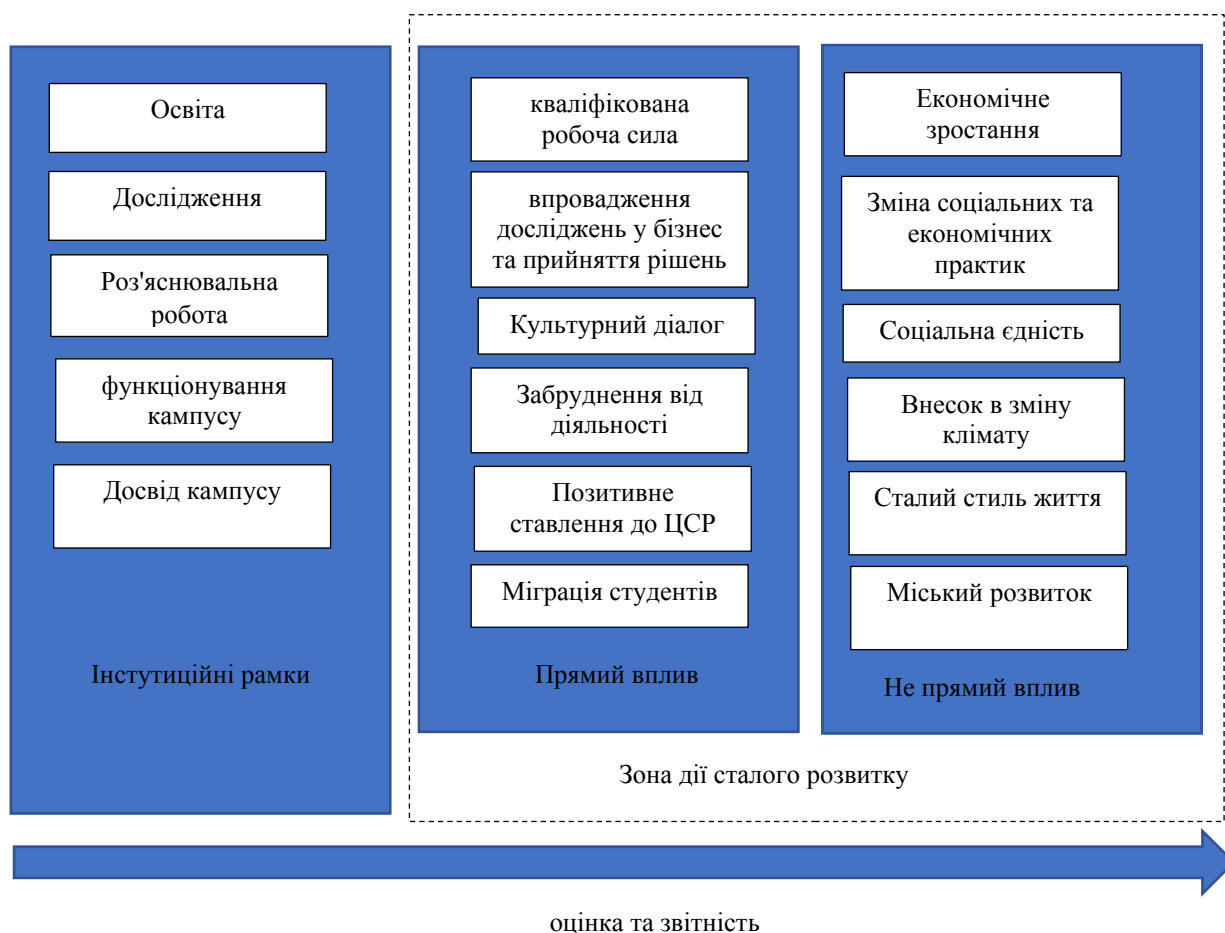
Освіта

Дослідження

Роз'яснювальна робота

функціонування кампусу

Досвід кампусу

Інстутиційні рамки

кваліфікована робоча сила

впровадження досліджень у бізнес та прийняття рішень

Культурний діалог

Забруднення від діяльності

Позитивне ставлення до ЦСР

Міграція студентів

Прямий вплив

Економічне зростання

Зміна соціальних та економічних практик

Соціальна єдність

Внесок в зміну клімату

Сталий стиль життя

Міський розвиток

Не прямий вплив

Зона дії сталого розвитку

оцінка та звітність